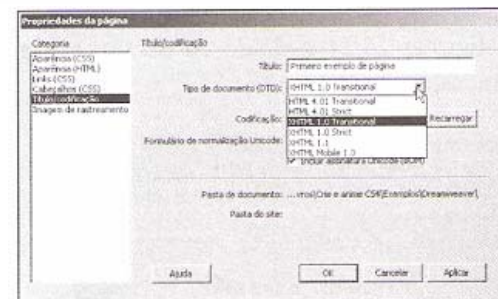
Propriedades da página

Categoria

Aparência (CSS)
Aparência (HTML)
Links (CSS)
Cabeçalhos (CSS)
Título/codificação
Imagem de rastreamento

Título/codificação

Título: Primeiro exemplo de página

Tipo de documento (DTD): XHTML 1.0 Transitional

HTML 4.01 Transitional
HTML 4.01 Strict
XHTML 1.0 Transitional
XHTML 1.0 Strict
XHTML 1.1
XHTML Mobile 1.0

Codificação:

Recarregar

Formulário de normalização Unicode:

Incluir assinatura Unicode (BOM)

Pasta de documento: ...vros\Crie e anime CSS\Exemplos\Dreamweaver\

Pasta do site:

Ajuda

OK

Cancelar

Aplicar